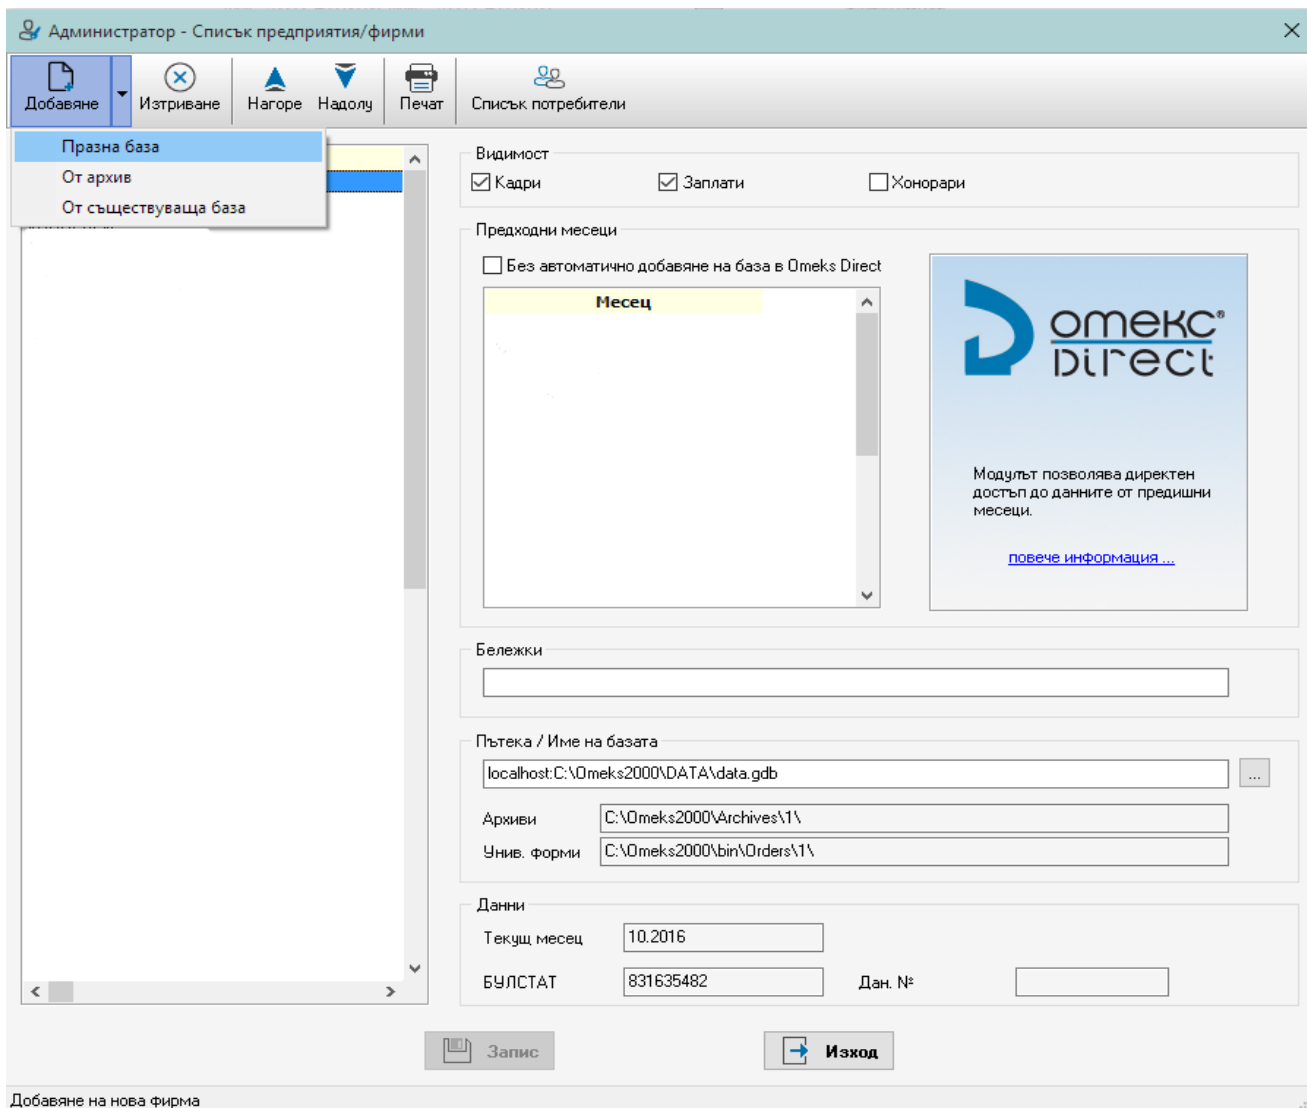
Администратор - Списък предприятия/фирми

Добавяне
Изтриване
Нагоре
Надолу
Печат
Списък потребители

Празна база
От архив
От съществуваща база

Видимост
Кадри
Заплати
Хонорари

Предходни месеци
Без автоматично добавяне на база в Omeks Direct

| Месец |
|---|

omekc® Direct

Модулът позволява директен достъп до данните от предишни месеци.

повече информация ...

Бележки

Пътека / Име на базата
localhost:C:\Omeks2000\DATA\data.gdb
...

Архиви C:\Omeks2000\Archives\1\
Унив. форми C:\Omeks2000\bin\Orders\1\

Данни
Текущ месец 10.2016
БУЛСТАТ 831635482
Дан. №

Запис
Изход

Добавяне на нова фирма